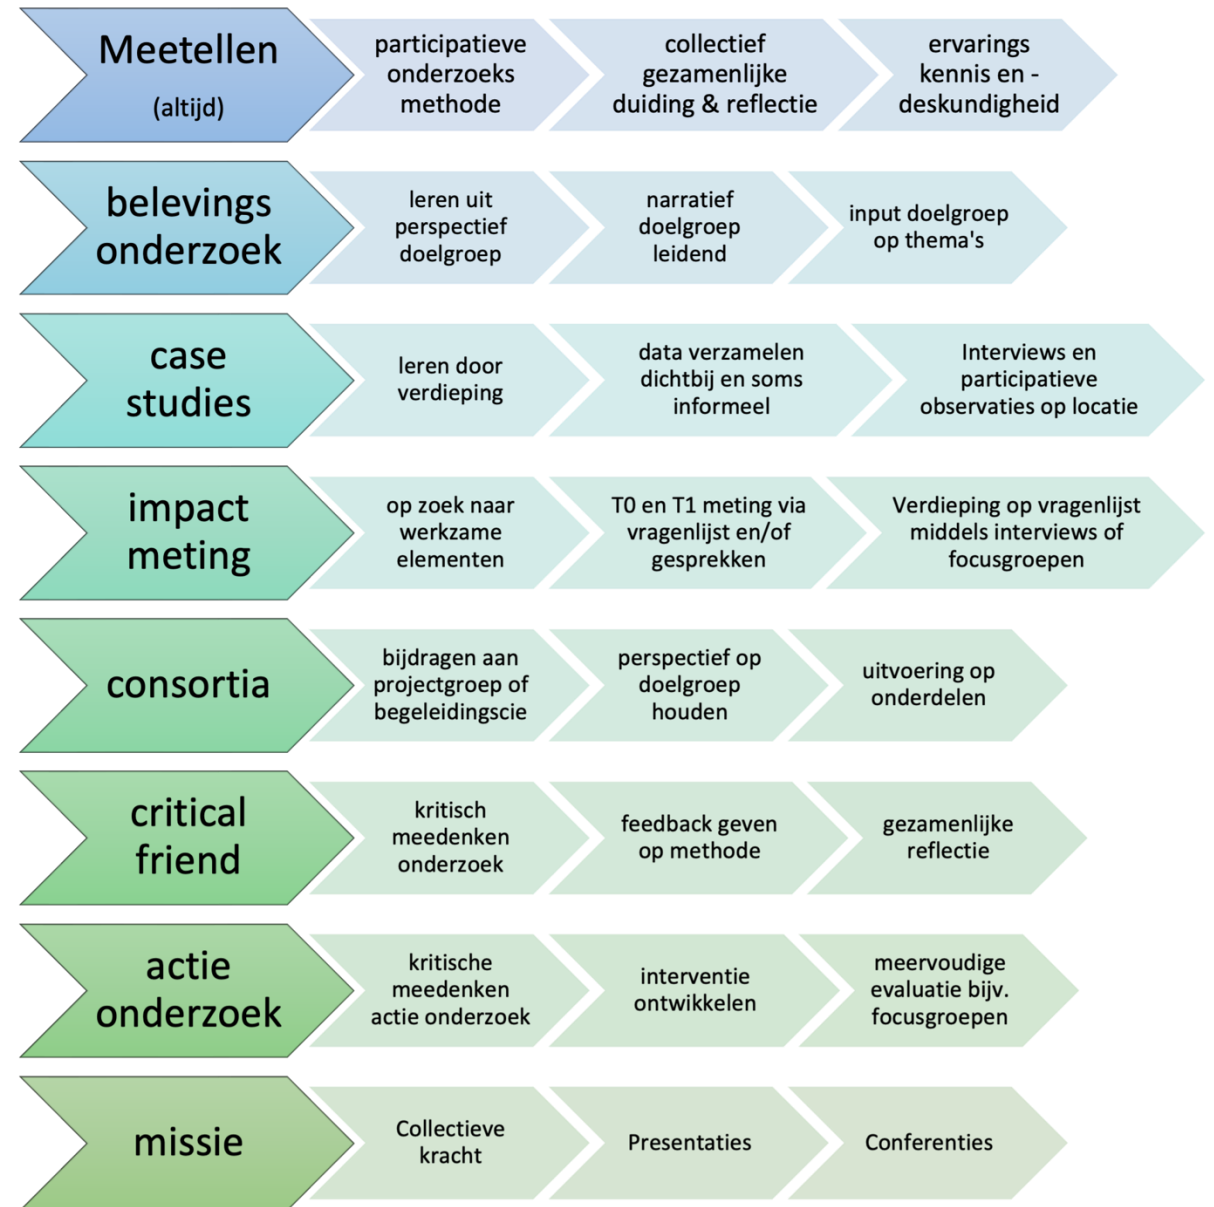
Meetellen
(altijd)

participatieve onderzoeks methode

collectief gezamenlijke duiding & reflectie

ervarings kennis en - deskundigheid

belevings onderzoek

leren uit perspectief doelgroep

narratief doelgroep leidend

input doelgroep op thema's

case studies

leren door verdieping

data verzamelen dichtbij en soms informeel

Interviews en participatieve observaties op locatie

impact meting

op zoek naar werkzame elementen

T0 en T1 meting via vragenlijst en/of gesprekken

Verdieping op vragenlijst middels interviews of focusgroepen

consortia

bijdragen aan projectgroep of begeleidingscie

perspectief op doelgroep houden

uitvoering op onderdelen

critical friend

kritisch meedenken onderzoek

feedback geven op methode

gezamenlijke reflectie

actie onderzoek

kritische meedenken actie onderzoek

interventie ontwikkelen

meervoudige evaluatie bijv. focusgroepen

missie

Collectieve kracht

Presentaties

Conferenties